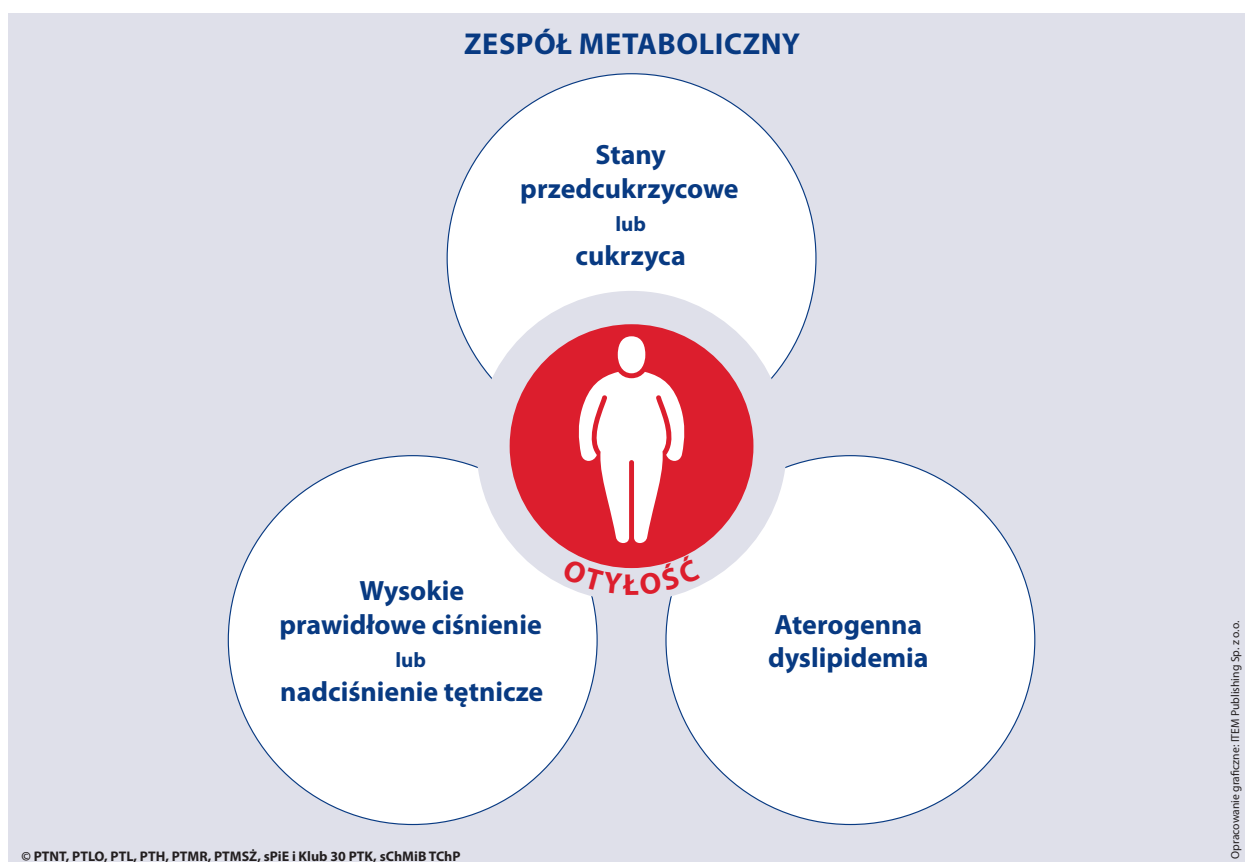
ZESPÓŁ METABOLICZNY

Stany przedcukrzycowe lub cukrzyca

OTYŁOŚĆ

Wysokie prawidłowe ciśnienie lub nadciśnienie tętnicze

Aterogenna dyslipidemia

Opracowanie graficzne: ITEM Publishing Sp. z o.o.

© PTNT, PTLO, PTL, PTH, PTMR, PTMSŻ, sPiE i Klub 30 PTK, sChMiB TChP